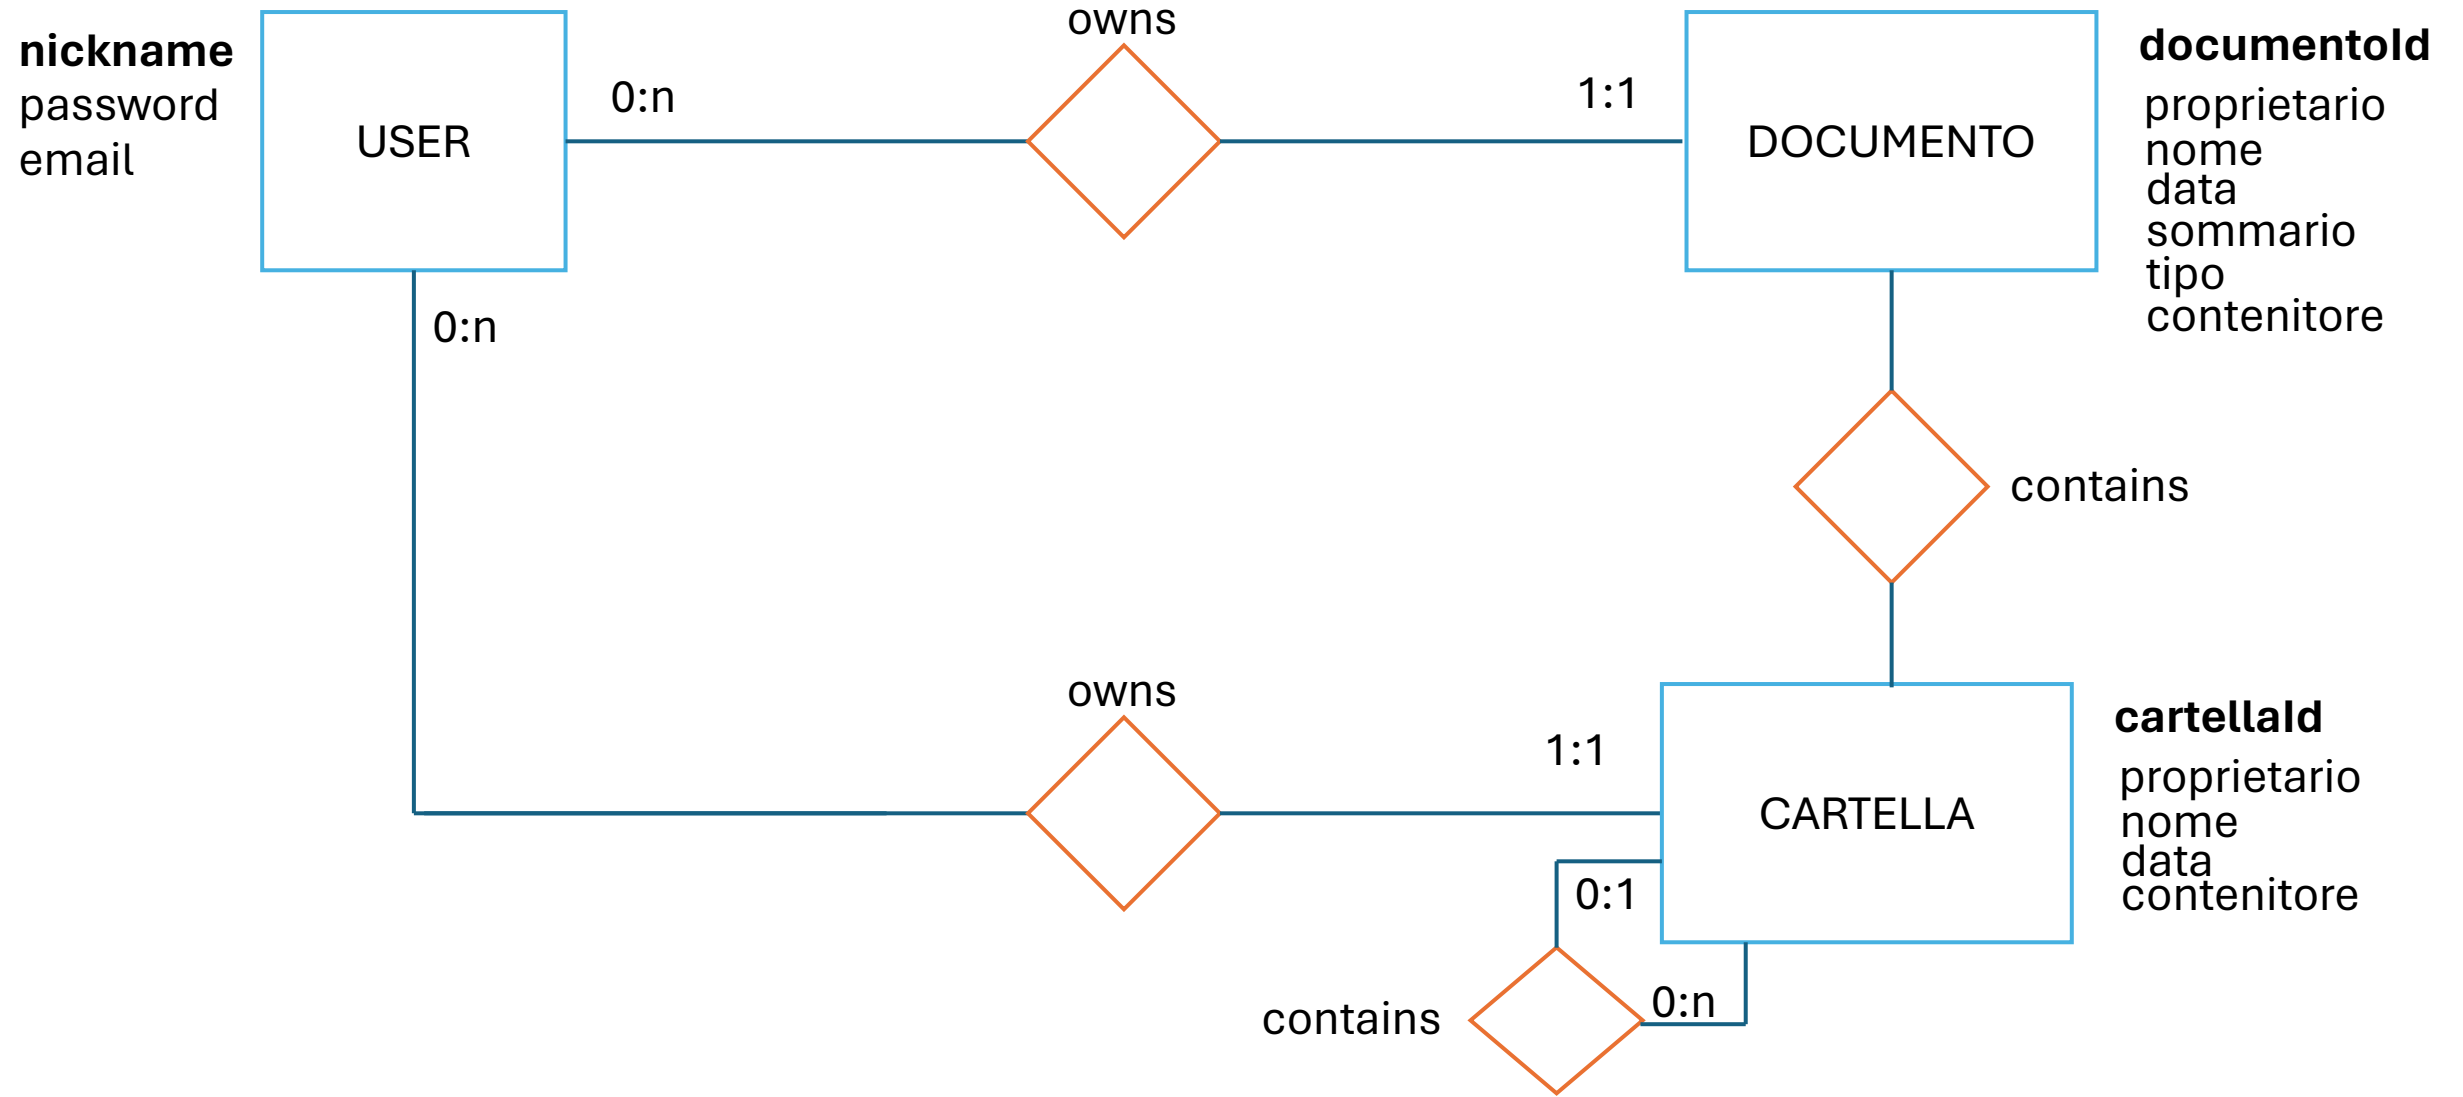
nickname
password
email

USER

0:n

owns

1:1

DOCUMENTO

documentoId
proprietario
nome
data
sommario
tipo
contenitore

0:n

contains

owns

1:1

CARTELLA

cartellaId
proprietario
nome
data
contenitore

0:1

contains

0:n